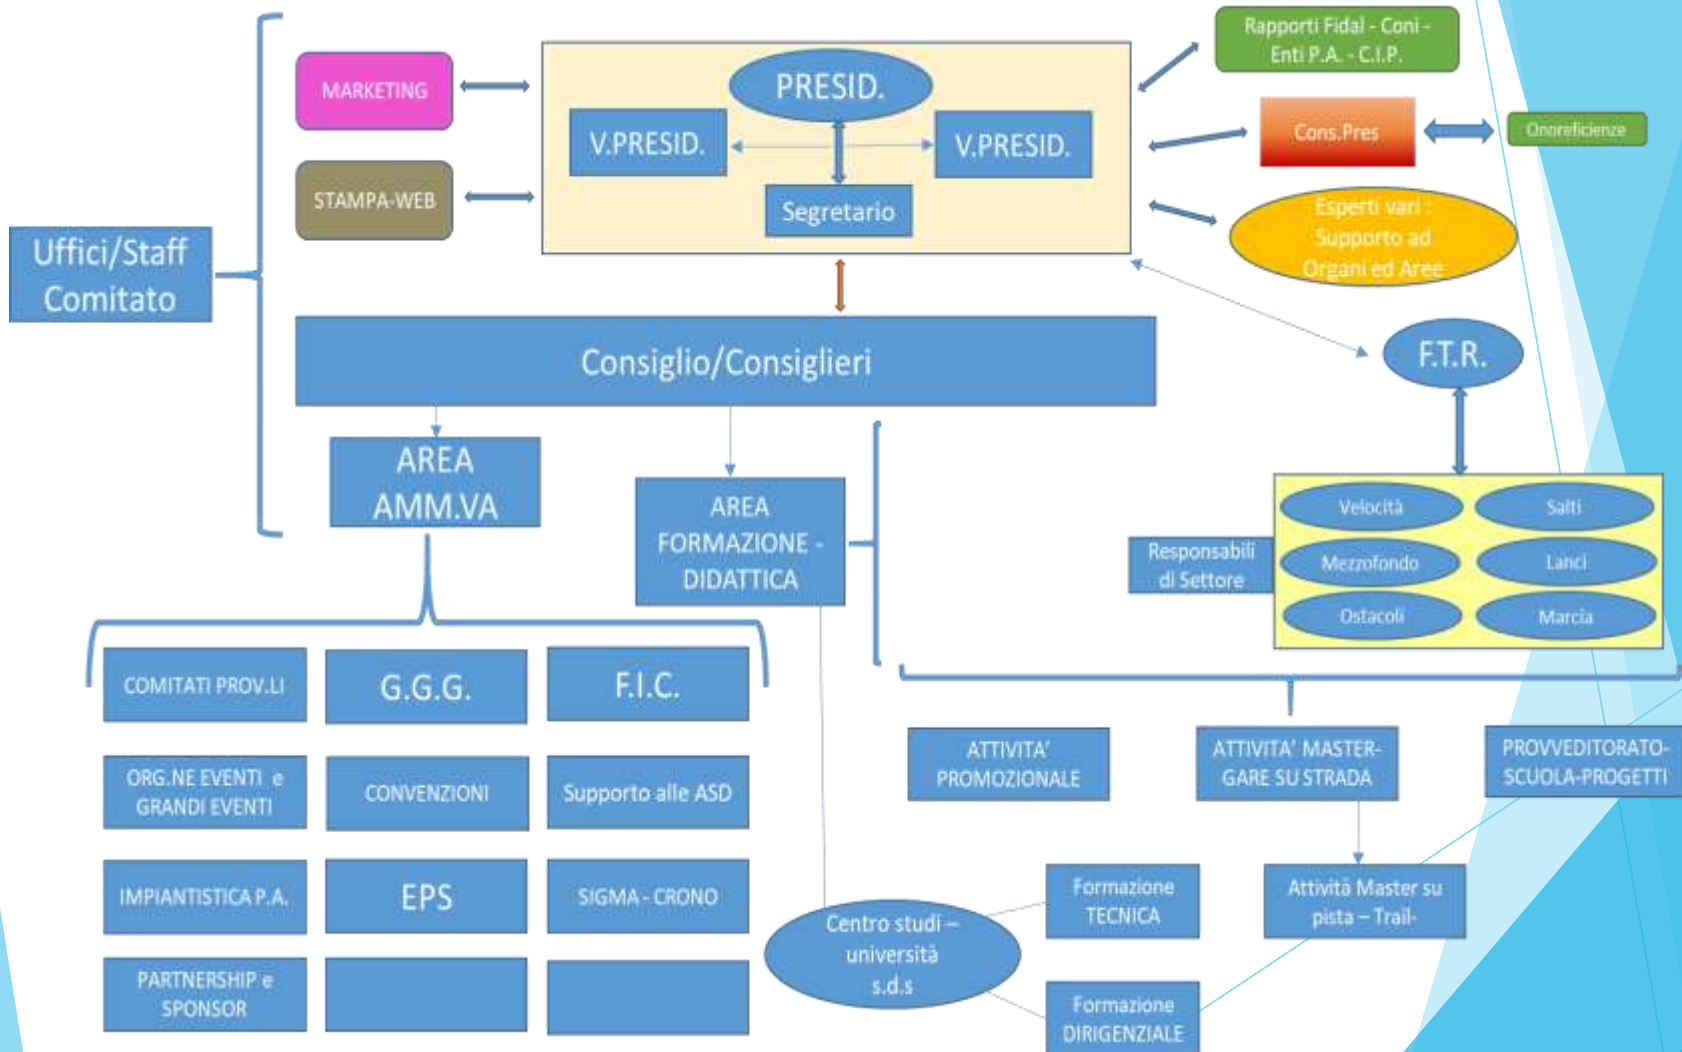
Uffici/Staff Comitato

MARKETING

STAMPA-WEB

PRESID.

V.PRESID.

V.PRESID.

Segretario

Rapporti Fidal - Coni - Enti P.A. - C.I.P.

Cons.Pres

Onoreficienze

Esperti vari : Supporto ad Organi ed Aree

Consiglio/Consiglieri

F.T.R.

AREA AMM.VA

AREA FORMAZIONE - DIDATTICA

Responsabili di Settore

Velocità

Salti

Mezzofondo

Lanci

Ostacoli

Marcia

COMITATI PROV.LI

G.G.G.

F.I.C.

ORG.NE EVENTI e GRANDI EVENTI

CONVENZIONI

Supporto alle ASD

IMPIANTISTICA P.A.

EPS

SIGMA - CRONO

PARTNERSHIP e SPONSOR

ATTIVITA' PROMOZIONALE

ATTIVITA' MASTER-GARE SU STRADA

PROVVEDITORATO-SCUOLA-PROGETTI

Centro studi – università s.d.s

Formazione TECNICA

Formazione DIRIGENZIALE

Attività Master su pista – Trail-